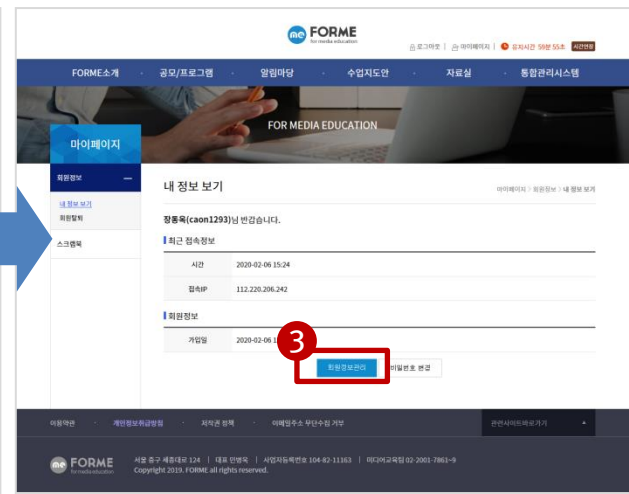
FORME
for media education

로그아웃 | 마이페이지 | 유지시간 59분 55초 시간연장

FORME소개 · 공모/프로그램 · 알림마당 · 수업지도안 · 자료실 · 통합관리시스템

FOR MEDIA EDUCATION

마이페이지

회원정보 —

내 정보 보기
회원탈퇴

스크랩북

내 정보 보기

마이페이지 > 회원정보 > 내 정보 보기

장동욱(caon1293)님 반갑습니다.

최근 접속정보

| 시간 | 2020-02-06 15:24 |
|---|---|
| 접속IP | 112.220.206.242 |

회원정보

| 가입일 | 2020-02-06 1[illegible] |
|---|---|

3

회원정보관리 비밀번호 변경

이용약관 · 개인정보취급방침 · 저작권 정책 · 이메일주소 무단수집 거부

관련사이트바로가기

FORME
for media education

서울 중구 세종대로 124 | 대표 민병욱 | 사업자등록번호 104-82-11163 | 미디어교육팀 02-2001-7861~9
Copyright 2019. FORME all rights reserved.